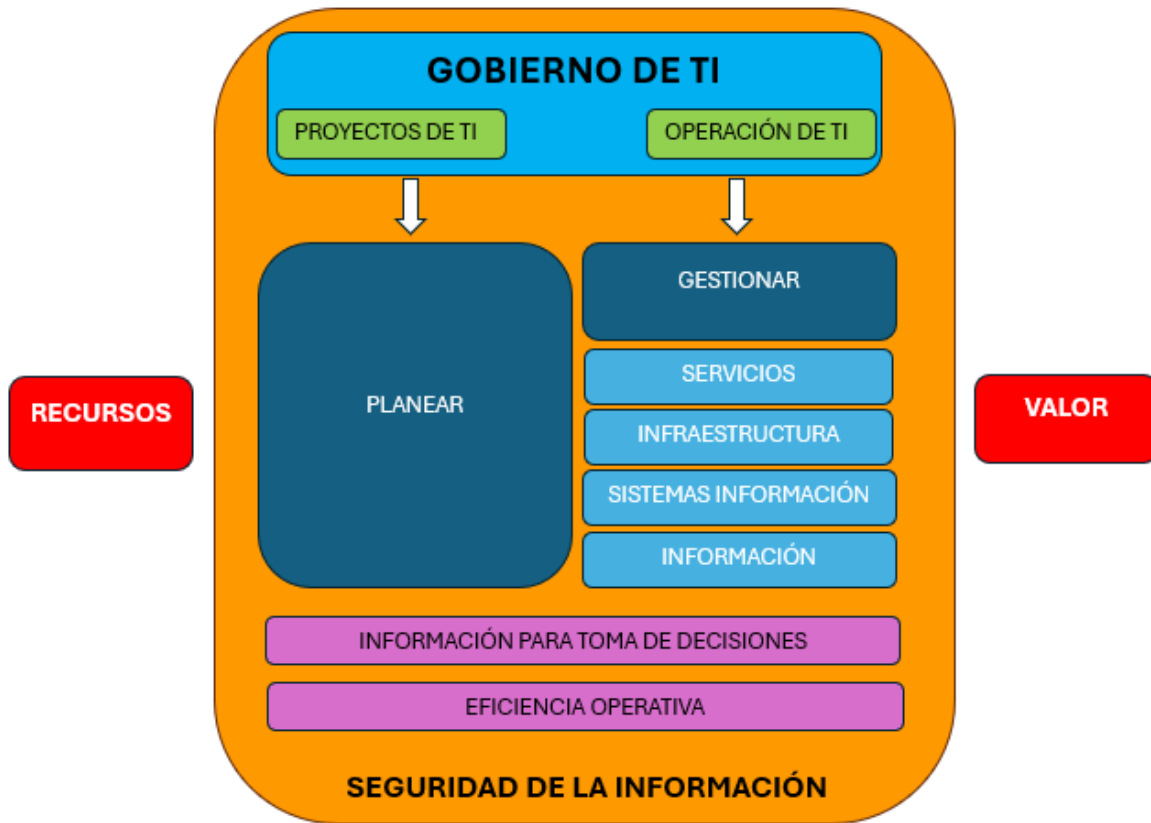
GOBIERNO DE TI

PROYECTOS DE TI

OPERACIÓN DE TI

RECURSOS

PLANEAR

GESTIONAR

SERVICIOS

INFRAESTRUCTURA

SISTEMAS INFORMACIÓN

INFORMACIÓN

VALOR

INFORMACIÓN PARA TOMA DE DECISIONES

EFICIENCIA OPERATIVA

SEGURIDAD DE LA INFORMACIÓN